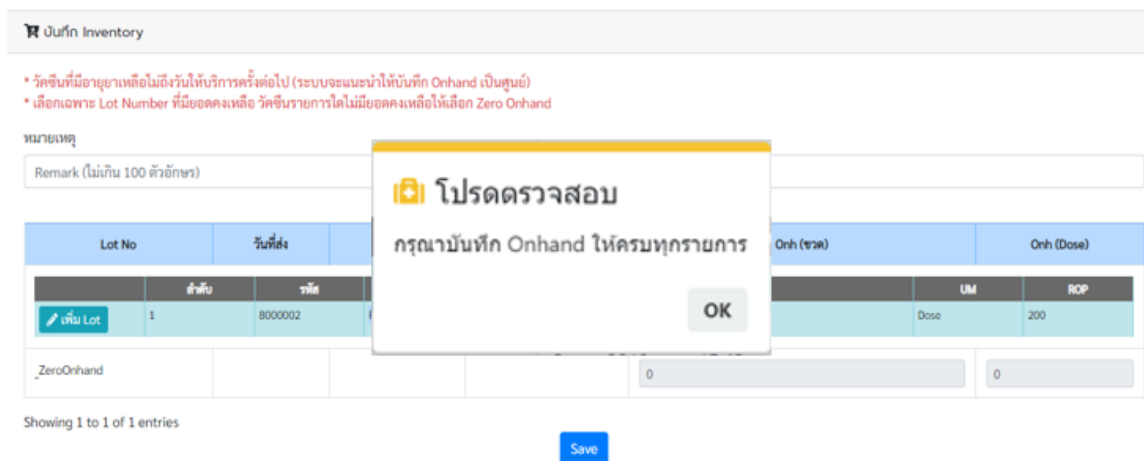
บันทึก Inventory

* วัคซีนที่มีอายุยาเหลือไม่ถึงวันให้บริการครั้งต่อไป (ระบบจะแนะนำให้บันทึก Onhand เป็นศูนย์)
* เลือกเฉพาะ Lot Number ที่มียอดคงเหลือ วัคซีนรายการใดไม่มียอดคงเหลือให้เลือก Zero Onhand

หมายเหตุ

Remark (ไม่เกิน 100 ตัวอักษร)

โปรดตรวจสอบ

กรุณาบันทึก Onhand ให้ครบทุกรายการ

OK

| Lot No | วันที่ส่ง | | | Onh (ขวด) | Onh (Dose) |
|---|---|---|---|---|---|

| | ลำดับ | รหัส | | UM | ROP |
|---|---|---|---|---|---|
| เพิ่ม Lot | 1 | 8000002 | | Dose | 200 |

ZeroOnhand 0 0

Showing 1 to 1 of 1 entries

Save